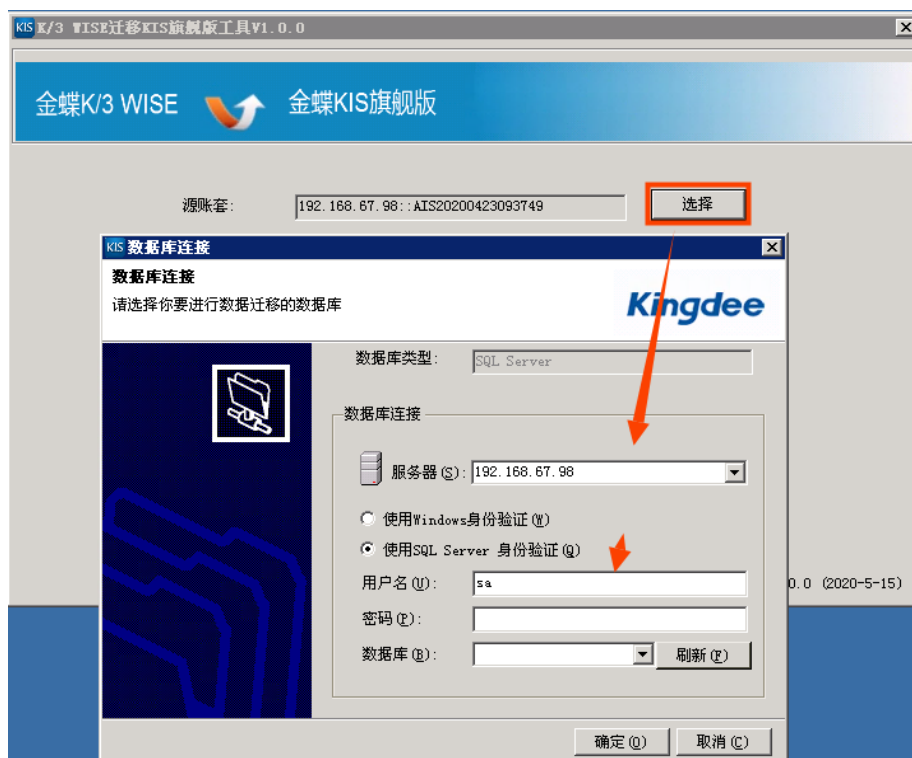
KIS K/3 WISE迁移KIS旗舰版工具V1.0.0

金蝶K/3 WISE 金蝶KIS旗舰版

源账套: 192.168.67.98::AIS20200423093749 选择

KIS 数据库连接

数据库连接

请选择你要进行数据迁移的数据库

Kingdee

数据库类型: SQL Server

数据库连接

服务器(S): 192.168.67.98

使用Windows身份验证(W)

使用SQL Server 身份验证(Q)

用户名(U): sa

密码(P):

数据库(B): 刷新(F)

.0 (2020-5-15)

确定(O) 取消(C)